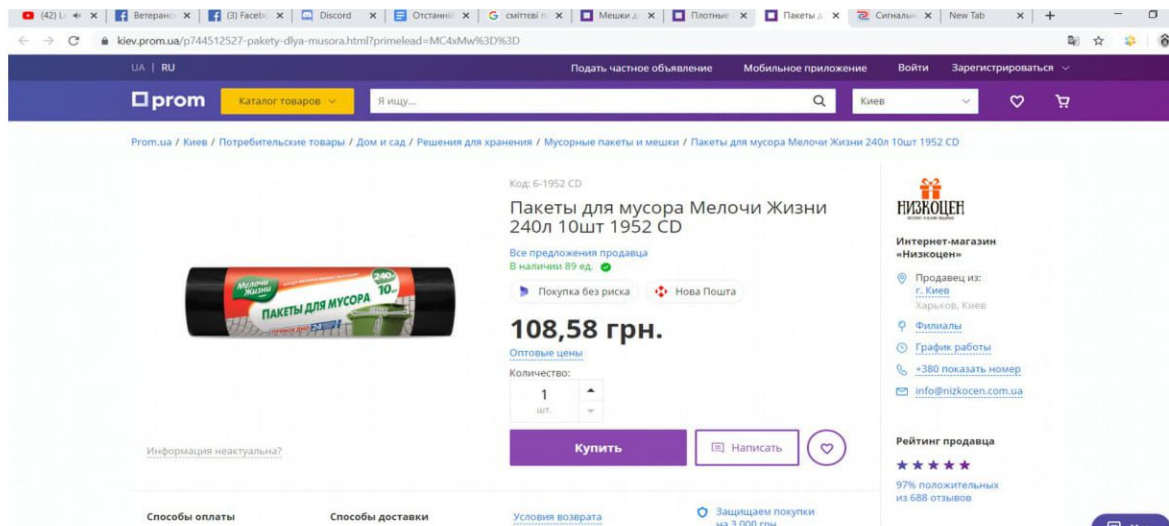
(42) U | Ветеранс | (3) Faceb | Discord | Отстанні | смітті | Мешки | Плотные | Пакеты | Сигналы | New Tab

kiev.prom.ua/p744512527-pakety-dlya-musora.html?primelead=MC4xMw%3D%3D

UA | RU

Подать частное объявление Мобильное приложение Войти Зарегистрироваться

prom Каталог товаров Я ищу... Киев

Prom.ua / Киев / Потребительские товары / Дом и сад / Решения для хранения / Мусорные пакеты и мешки / Пакеты для мусора Мелочи Жизни 240л 10шт 1952 CD

Мелочи Жизни 240л 10шт ПАКЕТЫ ДЛЯ МУСОРА

Информация неактуальна?

Код: 6-1952 CD

Пакеты для мусора Мелочи Жизни 240л 10шт 1952 CD

Все предложения продавца

В наличии 89 ед.

Покупка без риска Нова Пошта

108,58 грн.

Оптовые цены

Количество:

1

шт.

Купить

Написать

НИЗКОЦЕН

Интернет-магазин «Низкоцен»

Продавец из: г. Киев

Харьков, Киев

Филиалы

График работы

+380 показать номер

info@nizkocen.com.ua

Рейтинг продавца

★★★★★

97% положительных из 688 отзывов

Способы оплаты

Способы доставки

Условия возврата

Защищаем покупки на 3 000 грн